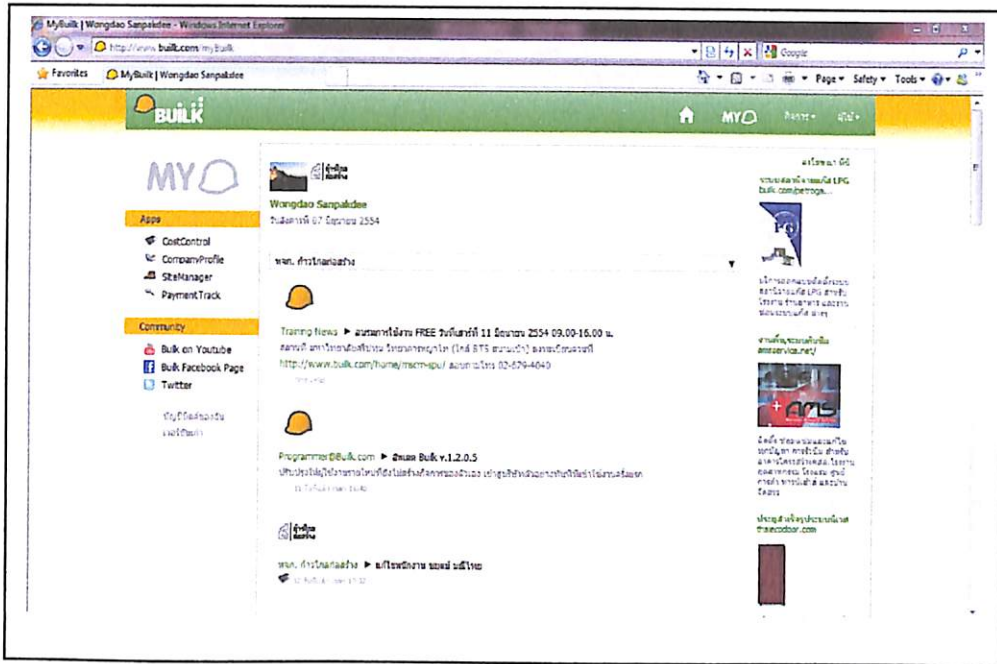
MyBuilk | Wongdao Sanpakdee - Windows Internet Explorer

http://www.builk.com/myBuilk

Google

Favorites

MyBuilk | Wongdao Sanpakdee

Page ▾ Safety ▾ Tools ▾

BUILK

MY

MY

Apps

CostControl

CompanyProfile

SiteManager

PaymentTrack

Community

Builk on Youtube

Builk Facebook Page

Twitter

Wongdao Sanpakdee

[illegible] 07 มิถุนายน 2554

หจก. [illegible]

Training News ► อบรมการใช้งาน FREE วันจันทร์ที่ 11 มิถุนายน 2554 09.00-16.00 น.

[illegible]

http://www.builk.com/home/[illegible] 02-679-4040

Programmer@Builk.com ► อัพเดต Builk v.1.2.0.5

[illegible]

หจก. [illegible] ► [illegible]

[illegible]